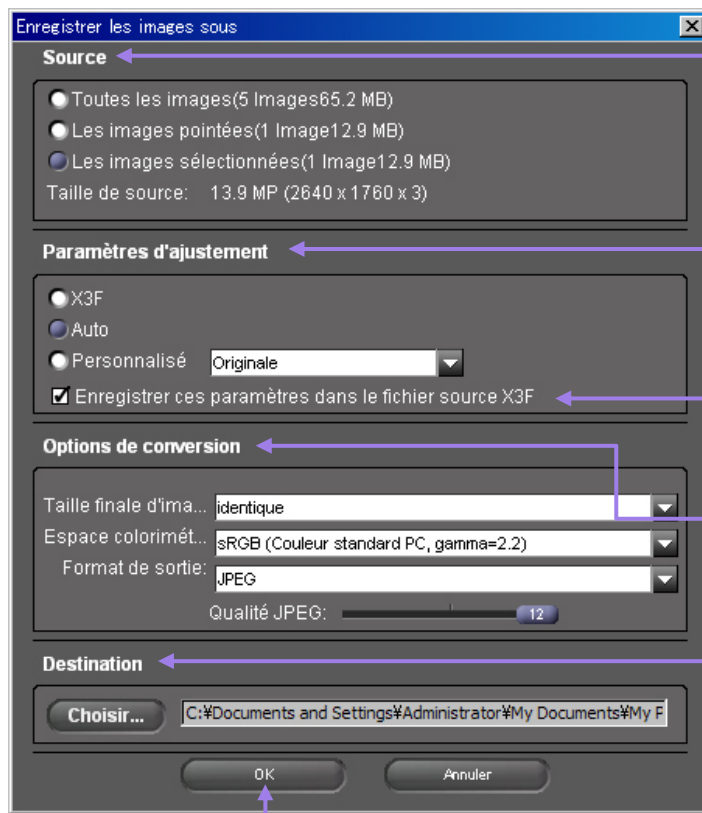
Enregistrer les images sous

Source

Toutes les images(5 Images65.2 MB)
Les images pointées(1 Image12.9 MB)
Les images sélectionnées(1 Image12.9 MB)
Taille de source: 13.9 MP (2640 x 1760 x 3)

Paramètres d'ajustement

X3F
Auto
Personnalisé Originale
Enregistrer ces paramètres dans le fichier source X3F

Options de conversion

Taille finale d'ima... identique
Espace colorimét... sRGB (Couleur standard PC, gamma=2.2)
Format de sortie: JPEG
Qualité JPEG: 12

Destination

Choisir... C:¥Documents and Settings¥Administrator¥My Documents¥My F

OK Annuler